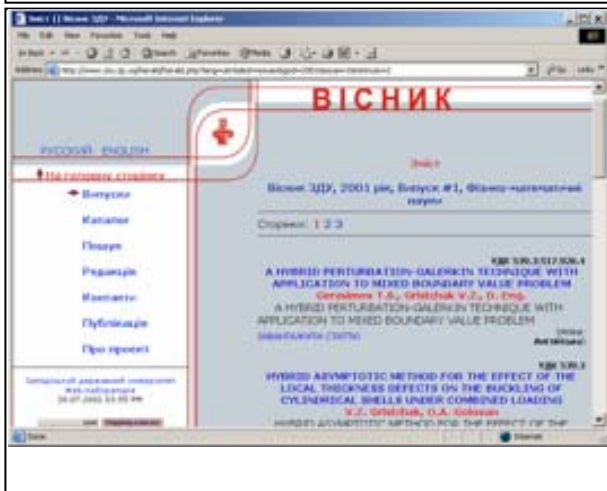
Зміст (1) Вісник ЗДУ - Microsoft Internet Explorer

File Edit View Favorites Tools Help

Address

ВІСНИК

РУССКИЙ ENGLISH

На головну сторінку

Випуски

Каталог

Пошук

Редакція

Контакти

Публікація

Про проект

Зміст

Вісник ЗДУ, 2001 рік, Випуск #1, Фізико-математичні науки

Сторінки: 1 2 3

УДК 539.3:517.926.4

A HYBRID PERTURBATION-GALERKIN TECHNIQUE WITH APPLICATION TO MIXED BOUNDARY VALUE PROBLEM

Gerasimov T.S., Gristchak V.Z., D. Eng.

A HYBRID PERTURBATION-GALERKIN TECHNIQUE WITH APPLICATION TO MIXED BOUNDARY VALUE PROBLEM

УДК 539.3

HYBRID ASYMPTOTIC METHOD FOR THE EFFECT OF THE LOCAL THICKNESS DEFECTS ON THE BUCKLING OF CYLINDRICAL SHELLS UNDER COMBINED LOADING

V.Z. Gristchak, O.A. Golovan

HYBRID ASYMPTOTIC METHOD FOR THE EFFECT OF THE

Done

Internet